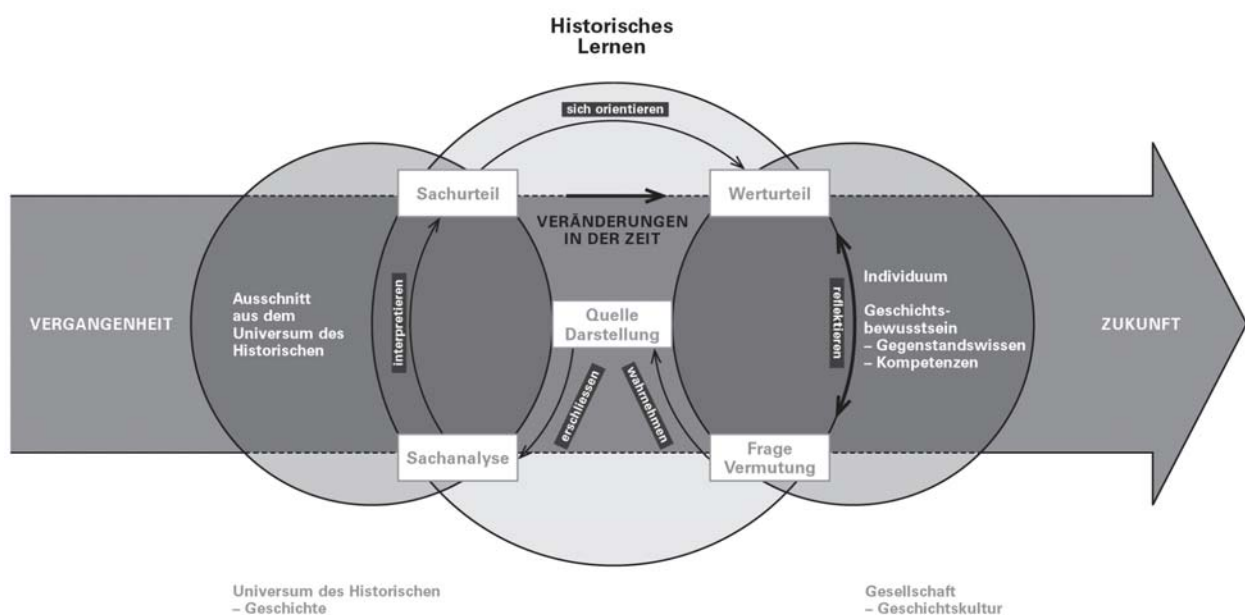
Historisches Lernen

sich orientieren

Sachurteil

Werturteil

VERÄNDERUNGEN IN DER ZEIT

VERGANGENHEIT

Ausschnitt aus dem Universum des Historischen

interpretieren

Quelle Darstellung

reflektieren

Individuum

Geschichtsbewusstsein
– Gegenstandswissen
– Kompetenzen

ZUKUNFT

erschliessen

wahrnehmen

Sachanalyse

Frage Vermutung

Universum des Historischen
– Geschichte

Gesellschaft
– Geschichtskultur